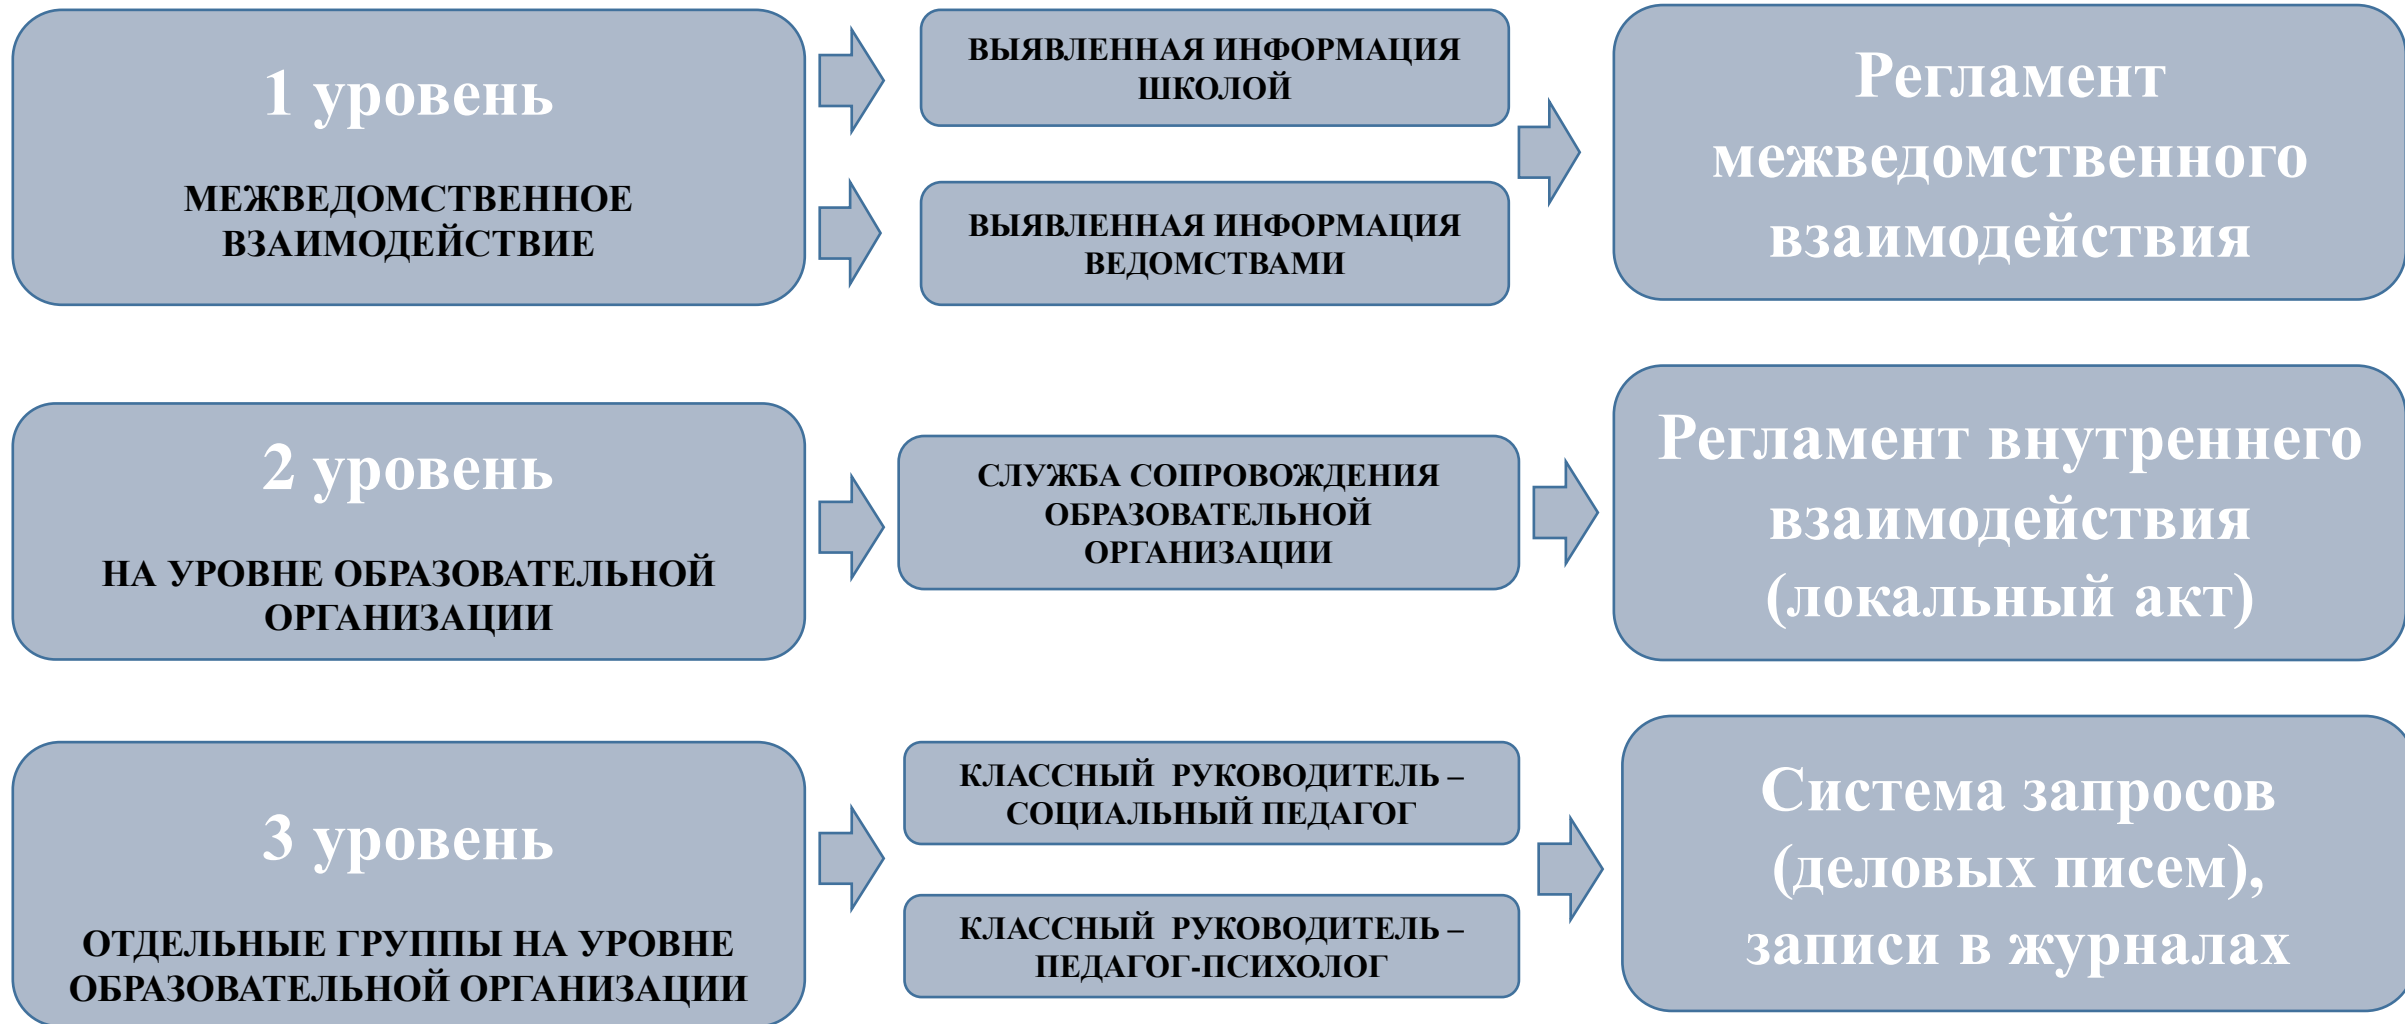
1 уровень

МЕЖВЕДОМСТВЕННОЕ ВЗАИМОДЕЙСТВИЕ

ВЫЯВЛЕННАЯ ИНФОРМАЦИЯ ШКОЛОЙ

ВЫЯВЛЕННАЯ ИНФОРМАЦИЯ ВЕДОМСТВАМИ

Регламент межведомственного взаимодействия

2 уровень

НА УРОВНЕ ОБРАЗОВАТЕЛЬНОЙ ОРГАНИЗАЦИИ

СЛУЖБА СОПРОВОЖДЕНИЯ ОБРАЗОВАТЕЛЬНОЙ ОРГАНИЗАЦИИ

Регламент внутреннего взаимодействия (локальный акт)

3 уровень

ОТДЕЛЬНЫЕ ГРУППЫ НА УРОВНЕ ОБРАЗОВАТЕЛЬНОЙ ОРГАНИЗАЦИИ

КЛАССНЫЙ РУКОВОДИТЕЛЬ – СОЦИАЛЬНЫЙ ПЕДАГОГ

КЛАССНЫЙ РУКОВОДИТЕЛЬ – ПЕДАГОГ-ПСИХОЛОГ

Система запросов (деловых писем), записи в журналах